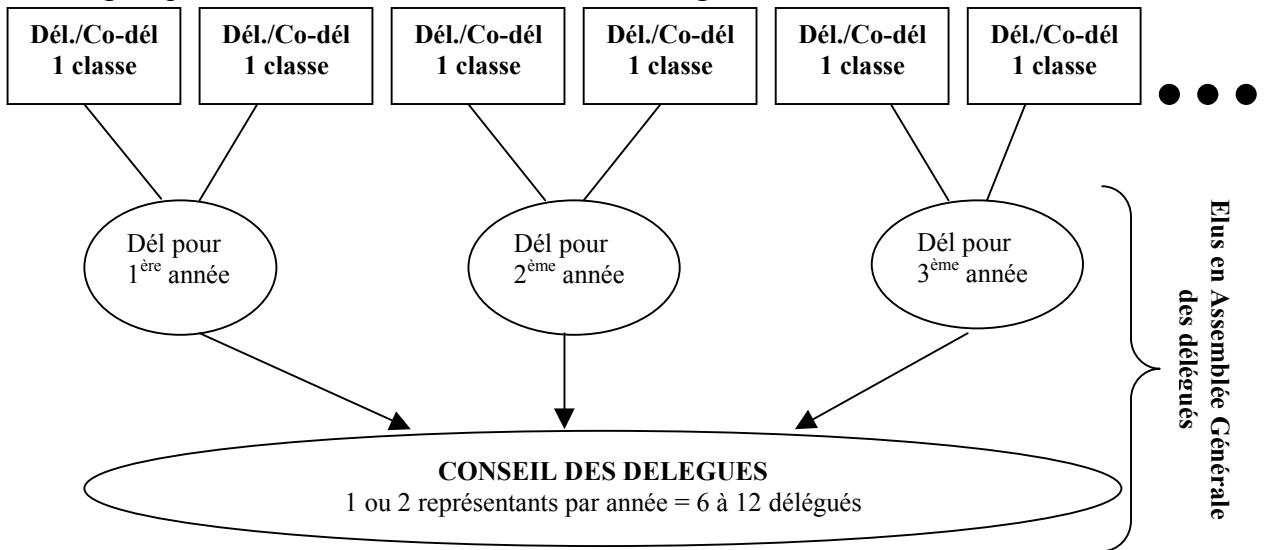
Dél./Co-dél 1 classe

Dél./Co-dél 1 classe

Dél./Co-dél 1 classe

Dél./Co-dél 1 classe

Dél./Co-dél 1 classe

Dél./Co-dél 1 classe

Dél pour 1$^{ère}$ année

Dél pour 2$^{ème}$ année

Dél pour 3$^{ème}$ année

Elus en Assemblée Générale des délégués

CONSEIL DES DELEGUES
1 ou 2 représentants par année = 6 à 12 délégués